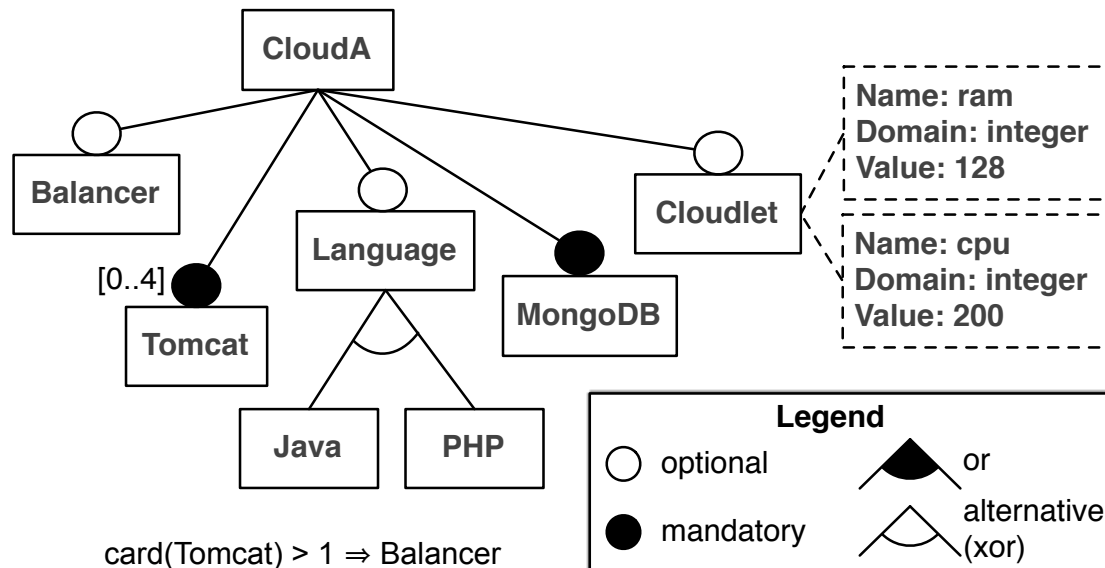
CloudA

Balancer

[0..4]

Tomcat

Language

Java

PHP

MongoDB

Cloudlet

Name: ram
Domain: integer
Value: 128

Name: cpu
Domain: integer
Value: 200

Legend

optional

mandatory

or

alternative (xor)

card(Tomcat) > 1 $\Rightarrow$ Balancer